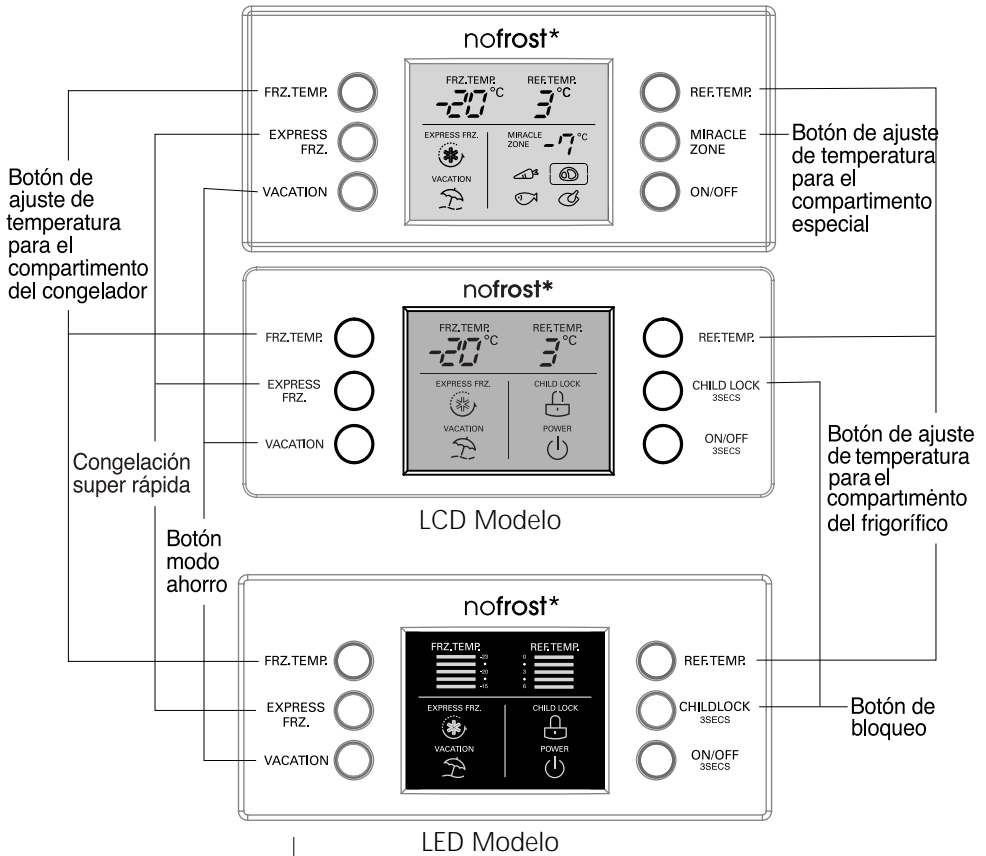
nofrost*

FRZ.TEMP.
EXPRESS FRZ.
VACATION

FRZ.TEMP. REF.TEMP.
-20 °C 3 °C
EXPRESS FRZ.
VACATION
MIRACLE ZONE -7 °C

REF.TEMP.
MIRACLE ZONE
ON/OFF

Botón de ajuste de temperatura para el compartimento especial

Botón de ajuste de temperatura para el compartimento del congelador

nofrost*

FRZ.TEMP.
EXPRESS FRZ.
VACATION

FRZ.TEMP. REF.TEMP.
-20 °C 3 °C
EXPRESS FRZ.
CHILD LOCK
VACATION
POWER

REF.TEMP.
CHILD LOCK 3SECS
ON/OFF 3SECS

Congelación super rápida

Botón de ajuste de temperatura para el compartimento del frigorífico

LCD Modelo

Botón modo ahorro

nofrost*

FRZ.TEMP.
EXPRESS FRZ.
VACATION

FRZ.TEMP. REF.TEMP.
-23 -20 -15
0 3 6
EXPRESS FRZ.
CHILD LOCK
VACATION
POWER

REF.TEMP.
CHILDLOCK 3SECS
ON/OFF 3SECS

Botón de bloqueo

LED Modelo